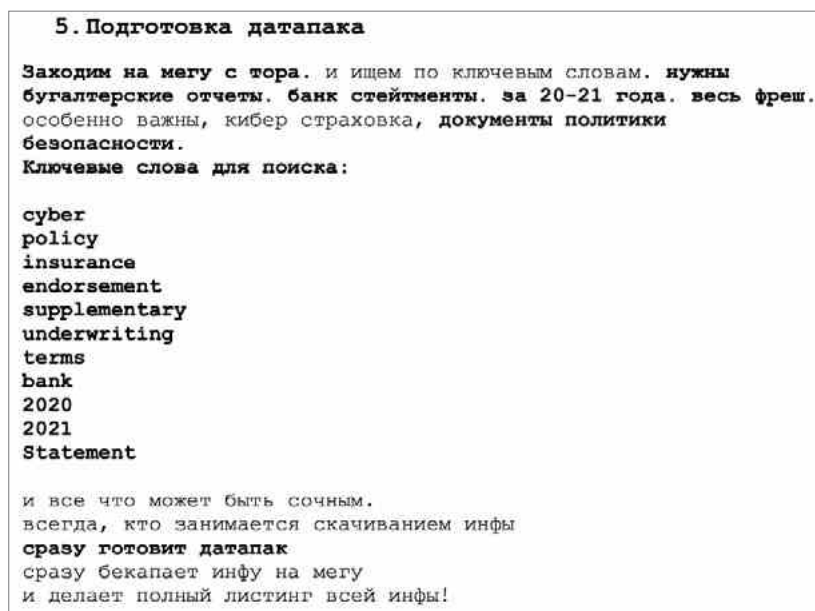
5. Подготовка датапака

Заходим на мегу с тора. и ищем по ключевым словам. нужны бугалтерские отчеты. банк стейтменты. за 20-21 года. весь фреш. особенно важны, кибер страховка, документы политики безопасности.
Ключевые слова для поиска:

cyber
policy
insurance
endorsement
supplementary
underwriting
terms
bank
2020
2021
Statement

и все что может быть сочным.
всегда, кто занимается скачиванием инфы
сразу готовит датапак
сразу бекапает инфу на мегу
и делает полный листинг всей инфы!